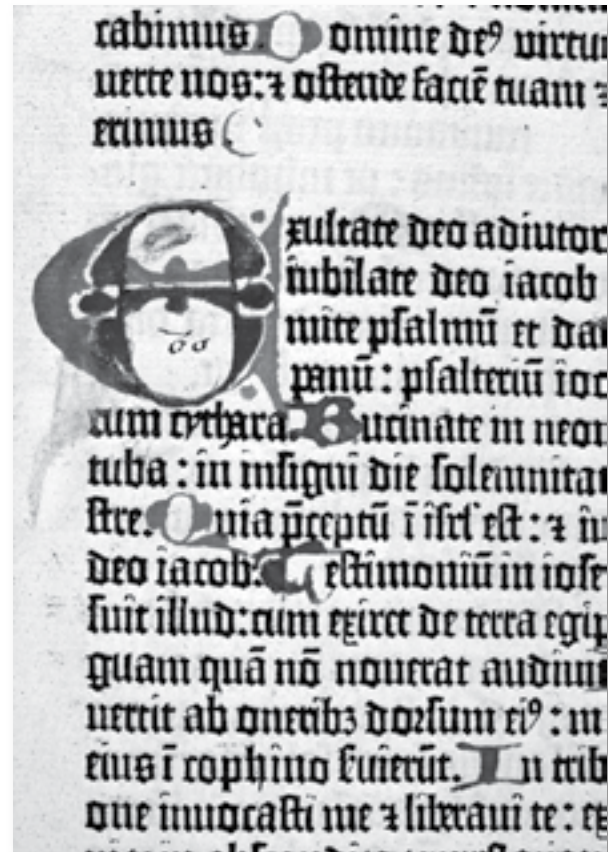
cabimus. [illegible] omine de⁹ virtu
uerte nos: ⁊ ostende faciē tuam ⁊
erimus.

xultate deo adiutor
iubilate deo iacob
mite psalmū et da
panū: psalteriū ioc
cum cythara. Bucinate in neo
tuba: in insigni die solemnitat
stre. Quia pceptū ī isrl' est: ⁊ iu
deo iacob. Testimoniū in iose
suit illud: cum exiret de terra egip
guam quā nō nouerat audiuit
uertit ab oneribȝ dorsum ei⁹: m
eius ī cophino seruierūt. In trib
one inuocasti me ⁊ liberaui te: e
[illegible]